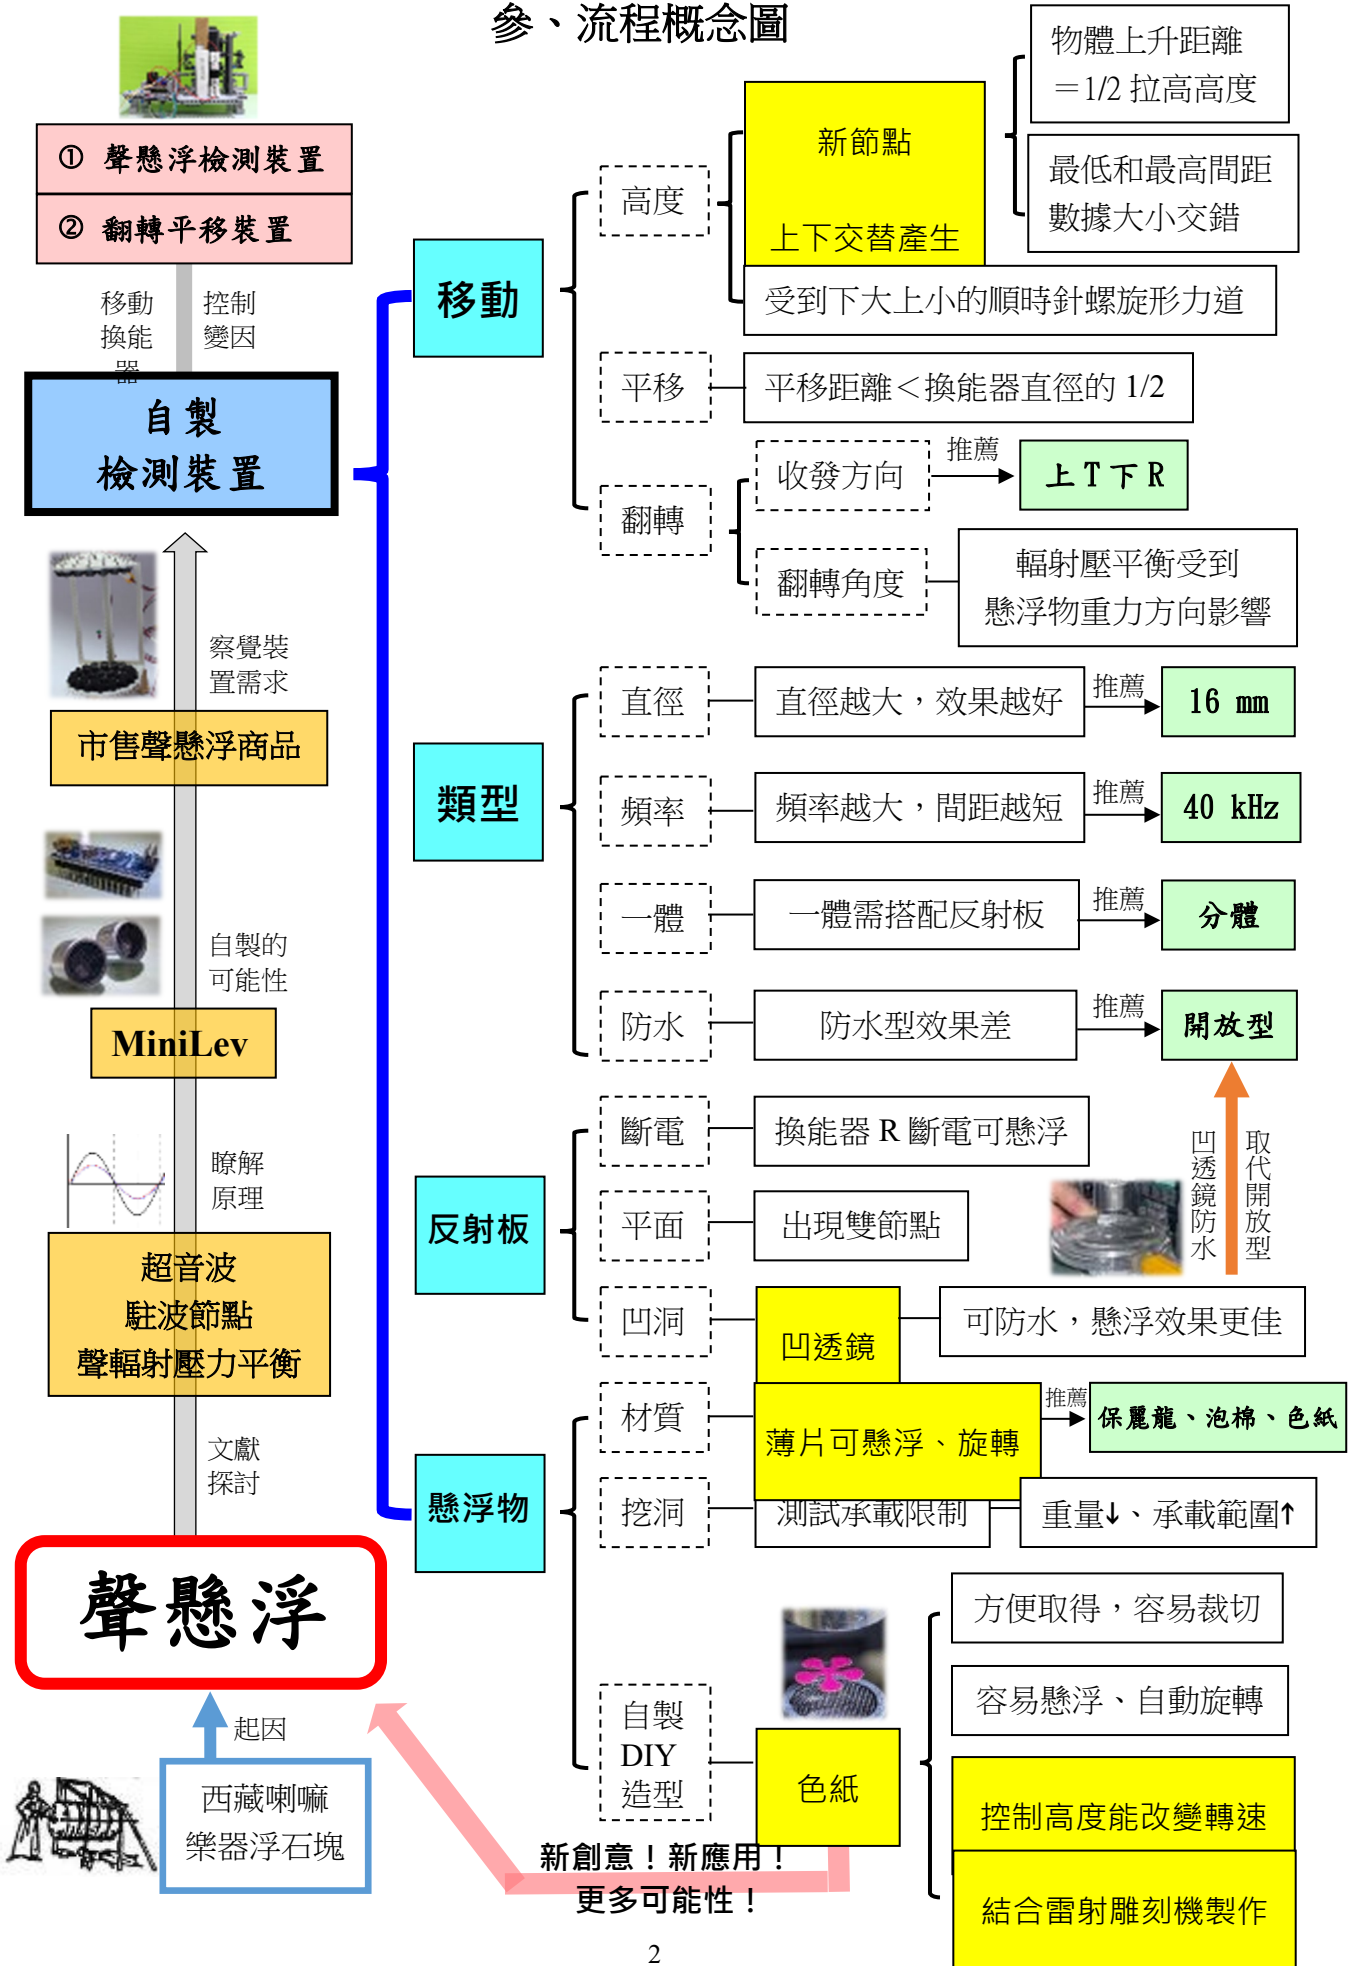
參、流程概念圖

① 聲懸浮檢測裝置
② 翻轉平移裝置

移動換能器　控制變因

自製
檢測裝置

察覺裝置需求

市售聲懸浮商品

自製的可能性

MiniLev

瞭解原理

超音波
駐波節點
聲輻射壓力平衡

文獻探討

聲懸浮

起因

西藏喇嘛樂器浮石塊

新創意！新應用！
更多可能性！

移動

高度

新節點
上下交替產生

物體上升距離＝1/2 拉高高度

最低和最高間距數據大小交錯

受到下大上小的順時針螺旋形力道

平移

平移距離＜換能器直徑的 1/2

翻轉

收發方向

推薦

上 T 下 R

翻轉角度

輻射壓平衡受到懸浮物重力方向影響

類型

直徑

直徑越大，效果越好

推薦

16 mm

頻率

頻率越大，間距越短

推薦

40 kHz

一體

一體需搭配反射板

推薦

分體

防水

防水型效果差

推薦

開放型

反射板

斷電

換能器 R 斷電可懸浮

凹透鏡防水

取代開放型

平面

出現雙節點

凹洞

凹透鏡

可防水，懸浮效果更佳

懸浮物

材質

薄片可懸浮、旋轉

推薦

保麗龍、泡棉、色紙

挖洞

測試承載限制

重量↓、承載範圍↑

自製 DIY 造型

色紙

方便取得，容易裁切

容易懸浮、自動旋轉

控制高度能改變轉速

結合雷射雕刻機製作

2